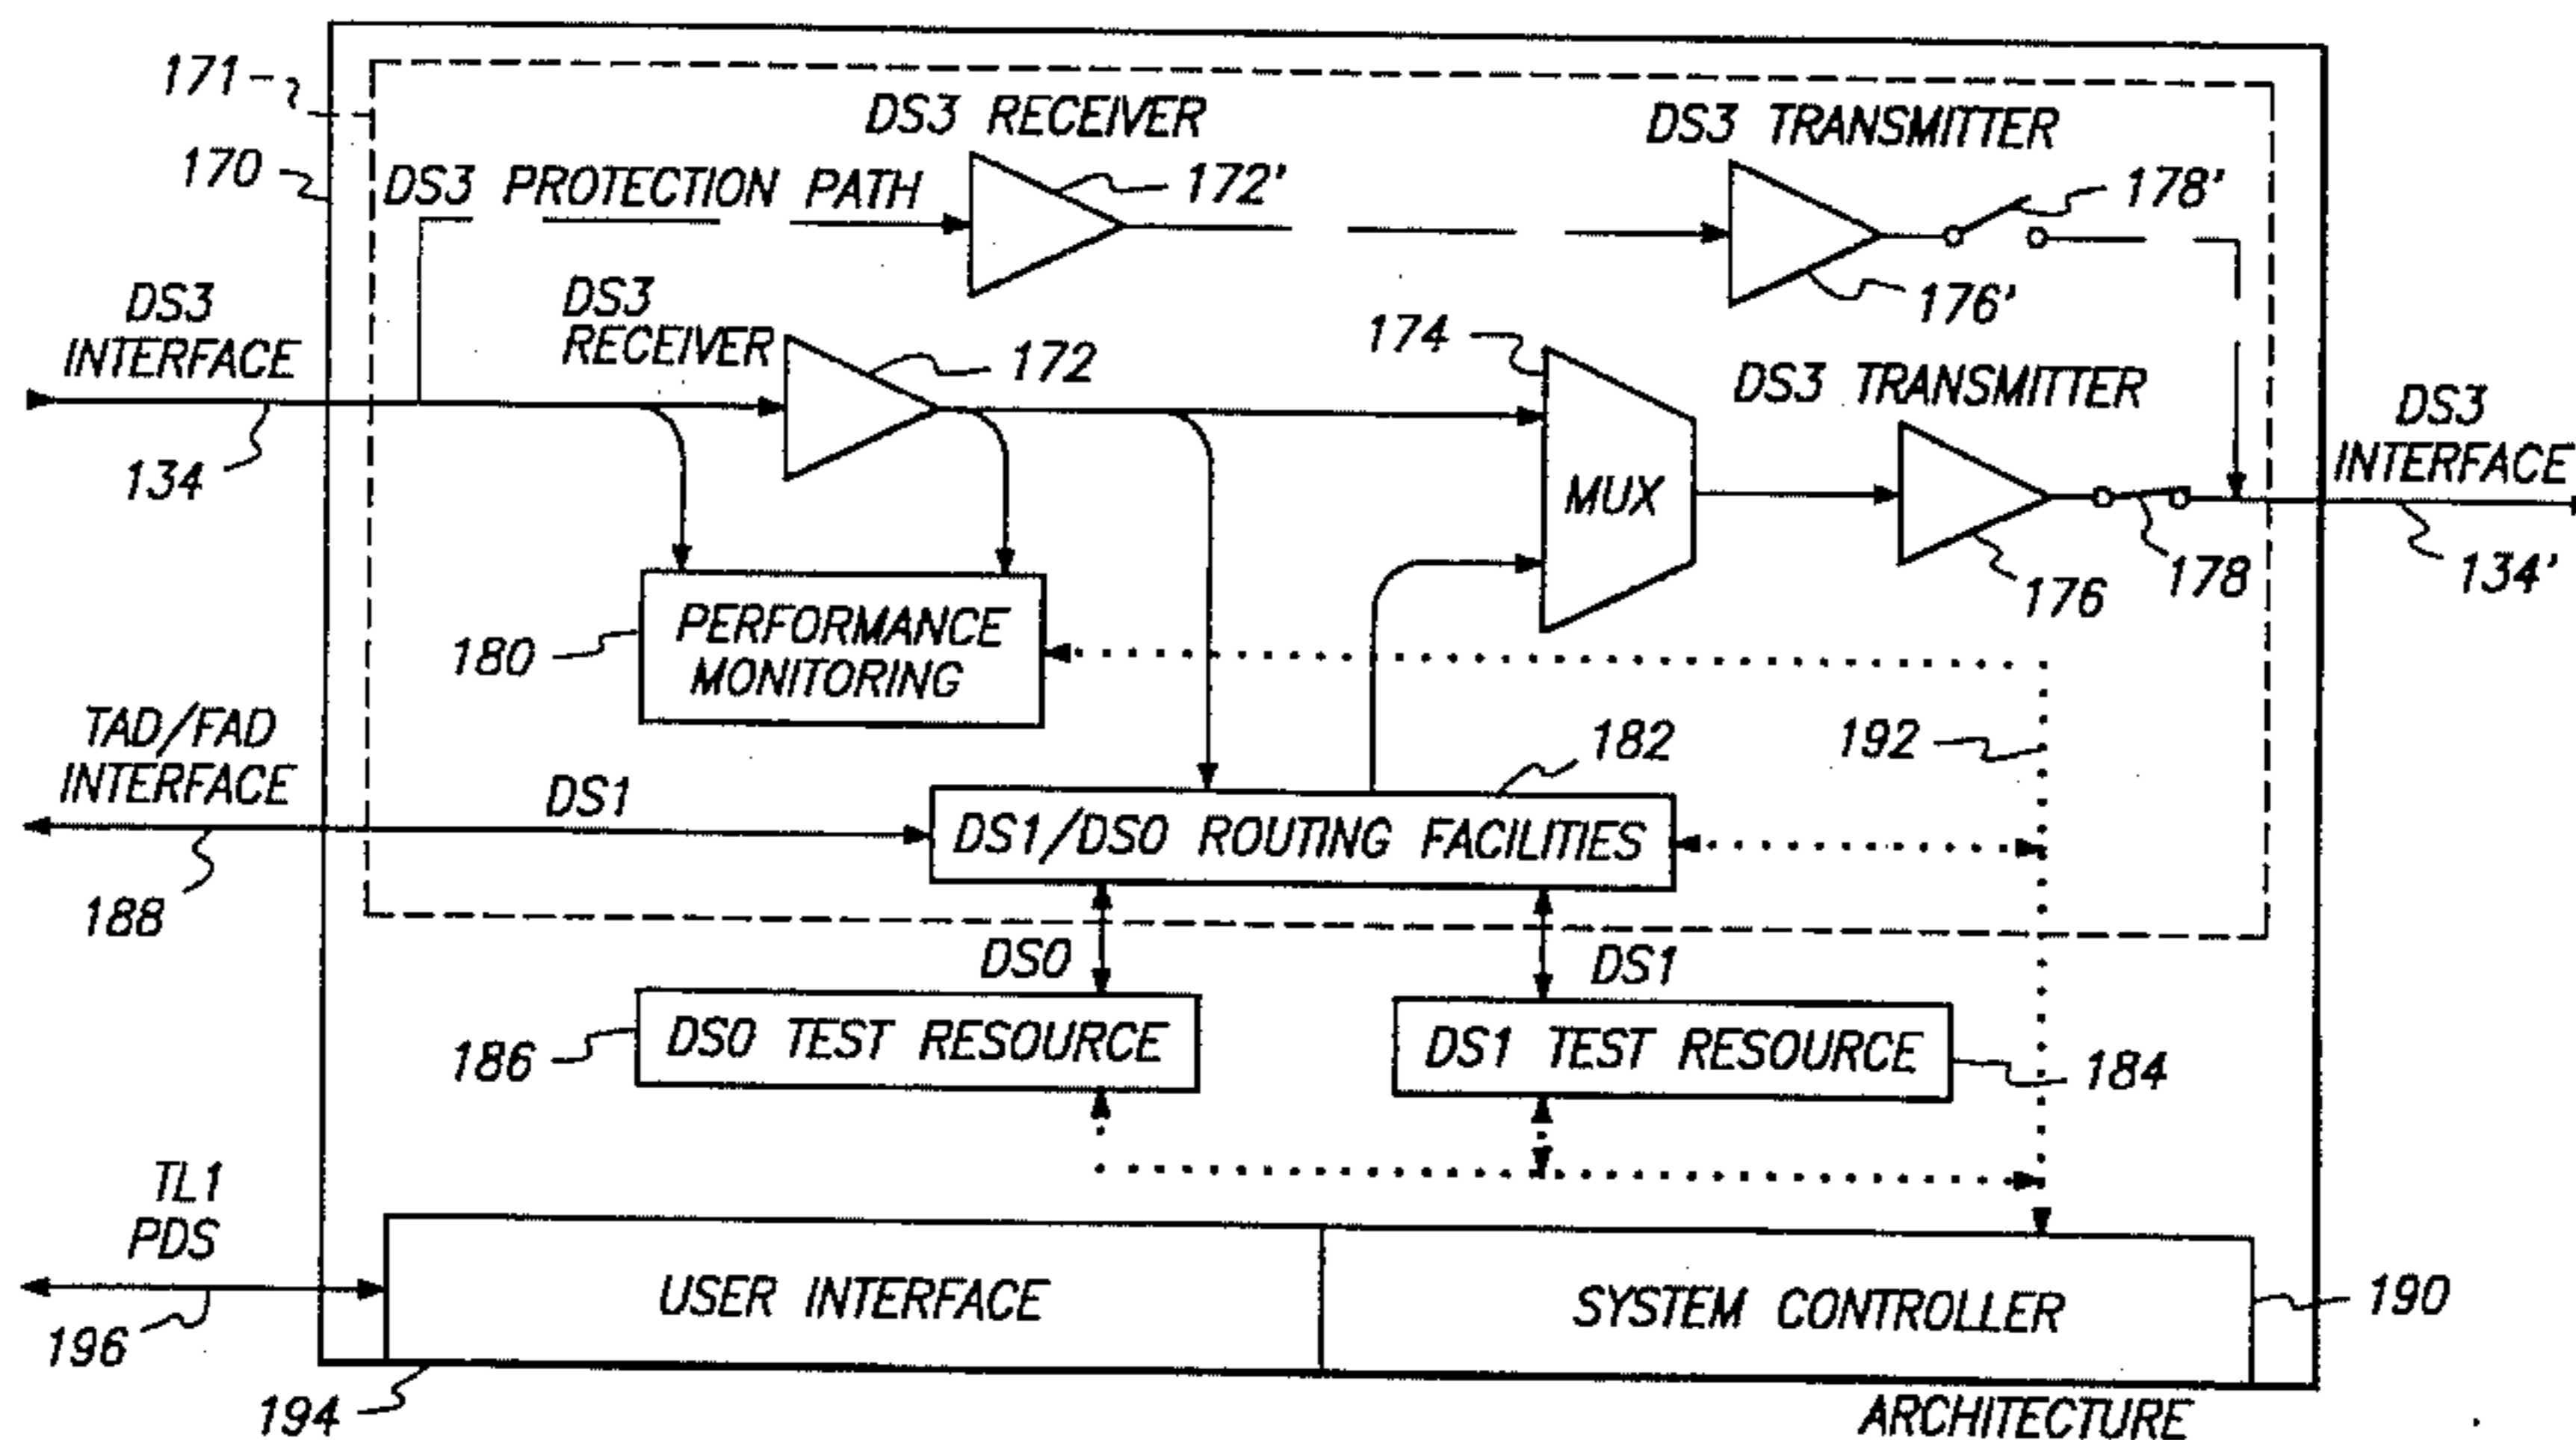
171
170
DS3 RECEIVER
DS3 TRANSMITTER
DS3 PROTECTION PATH
172'
178'
176'
DS3 INTERFACE
DS3 RECEIVER
172
174
DS3 TRANSMITTER
DS3 INTERFACE
134
MUX
134'
176
178
180
PERFORMANCE MONITORING
TAD/FAD INTERFACE
182
192
DS1
DS1/DS0 ROUTING FACILITIES
188
DS0
DS1
186
DS0 TEST RESOURCE
DS1 TEST RESOURCE
184
TL1 PDS
USER INTERFACE
SYSTEM CONTROLLER
190
196
194
ARCHITECTURE